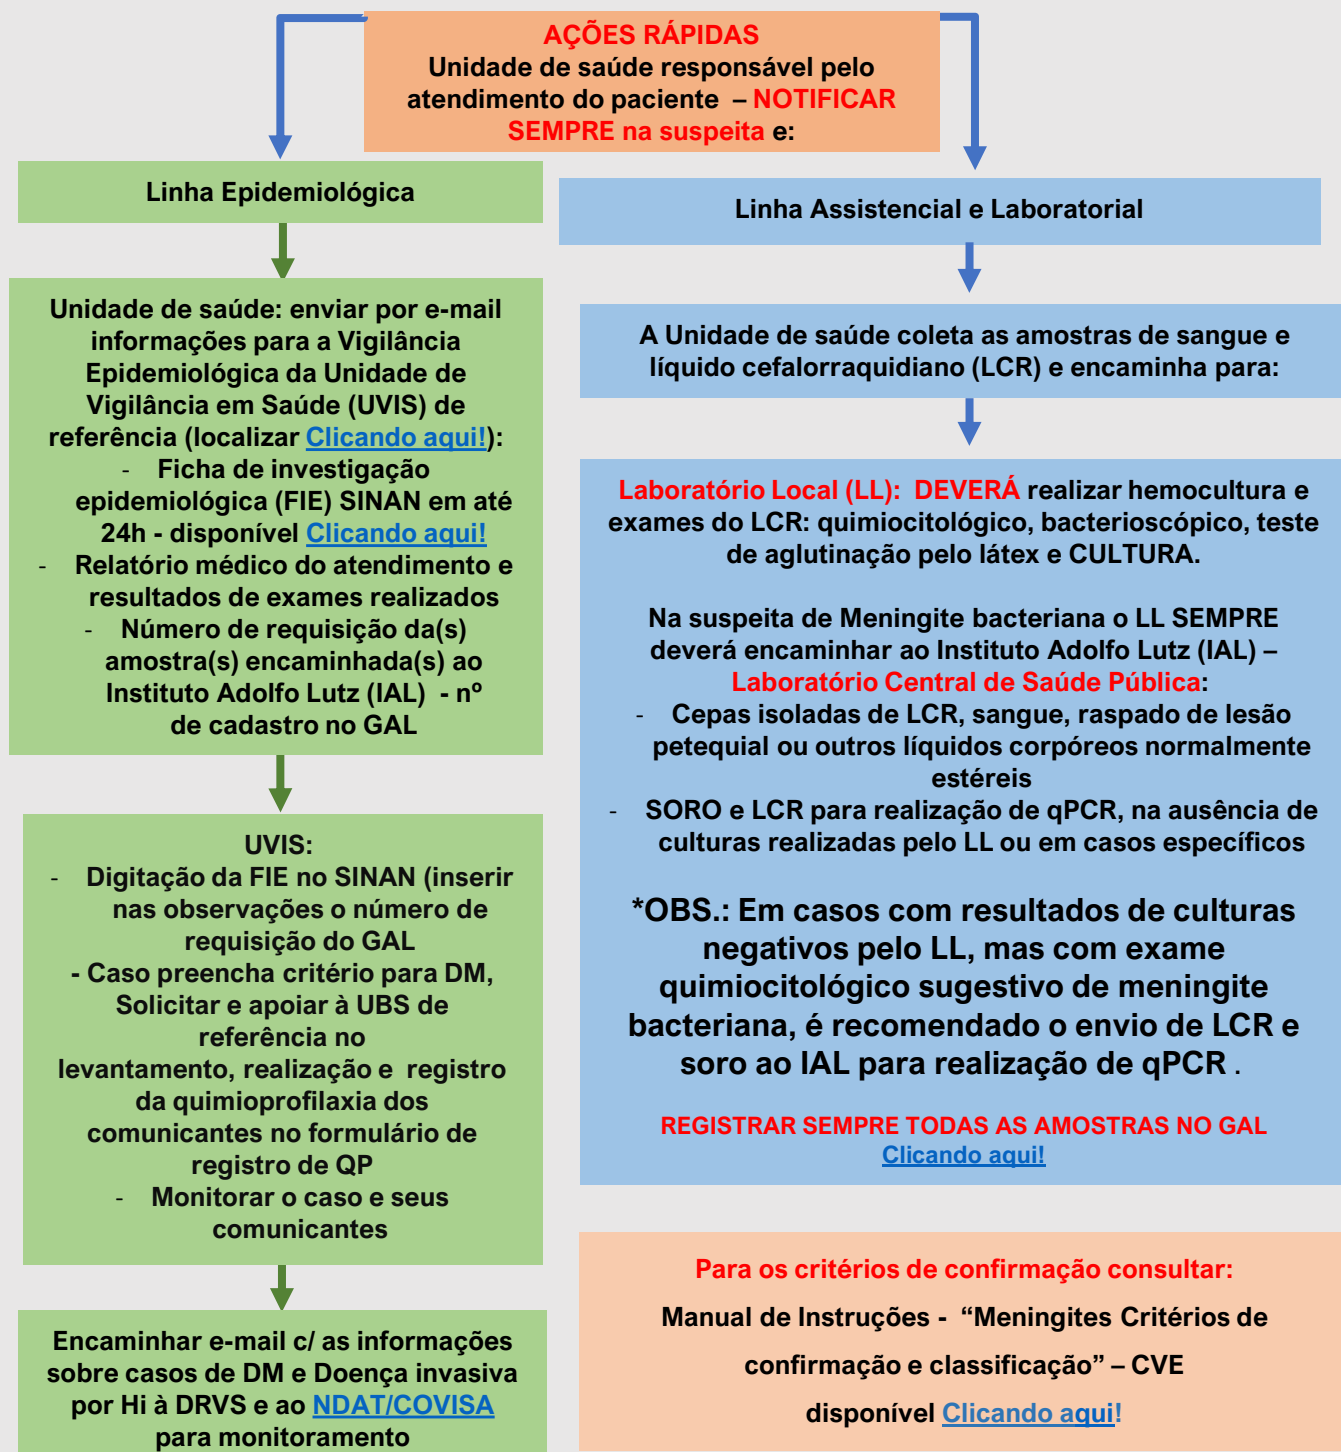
AÇÕES RÁPIDAS
Unidade de saúde responsável pelo atendimento do paciente – NOTIFICAR SEMPRE na suspeita e:

Linha Epidemiológica

Unidade de saúde: enviar por e-mail informações para a Vigilância Epidemiológica da Unidade de Vigilância em Saúde (UVIS) de referência (localizar Clicando aqui!):
- Ficha de investigação epidemiológica (FIE) SINAN em até 24h - disponível Clicando aqui!
- Relatório médico do atendimento e resultados de exames realizados
- Número de requisição da(s) amostra(s) encaminhada(s) ao Instituto Adolfo Lutz (IAL) - nº de cadastro no GAL

UVIS:
- Digitação da FIE no SINAN (inserir nas observações o número de requisição do GAL
- Caso preencha critério para DM, Solicitar e apoiar à UBS de referência no levantamento, realização e registro da quimioprofilaxia dos comunicantes no formulário de registro de QP
- Monitorar o caso e seus comunicantes

Encaminhar e-mail c/ as informações sobre casos de DM e Doença invasiva por Hi à DRVS e ao NDAT/COVISA para monitoramento

Linha Assistencial e Laboratorial

A Unidade de saúde coleta as amostras de sangue e líquido cefalorraquidiano (LCR) e encaminha para:

Laboratório Local (LL): DEVERÁ realizar hemocultura e exames do LCR: quimiocitológico, bacterioscópico, teste de aglutinação pelo látex e CULTURA.

Na suspeita de Meningite bacteriana o LL SEMPRE deverá encaminhar ao Instituto Adolfo Lutz (IAL) – Laboratório Central de Saúde Pública:
- Cepas isoladas de LCR, sangue, raspado de lesão petequial ou outros líquidos corpóreos normalmente estéreis
- SORO e LCR para realização de qPCR, na ausência de culturas realizadas pelo LL ou em casos específicos

*OBS.: Em casos com resultados de culturas negativos pelo LL, mas com exame quimiocitológico sugestivo de meningite bacteriana, é recomendado o envio de LCR e soro ao IAL para realização de qPCR .

REGISTRAR SEMPRE TODAS AS AMOSTRAS NO GAL
Clicando aqui!

Para os critérios de confirmação consultar:
Manual de Instruções - "Meningites Critérios de confirmação e classificação" – CVE
disponível Clicando aqui!